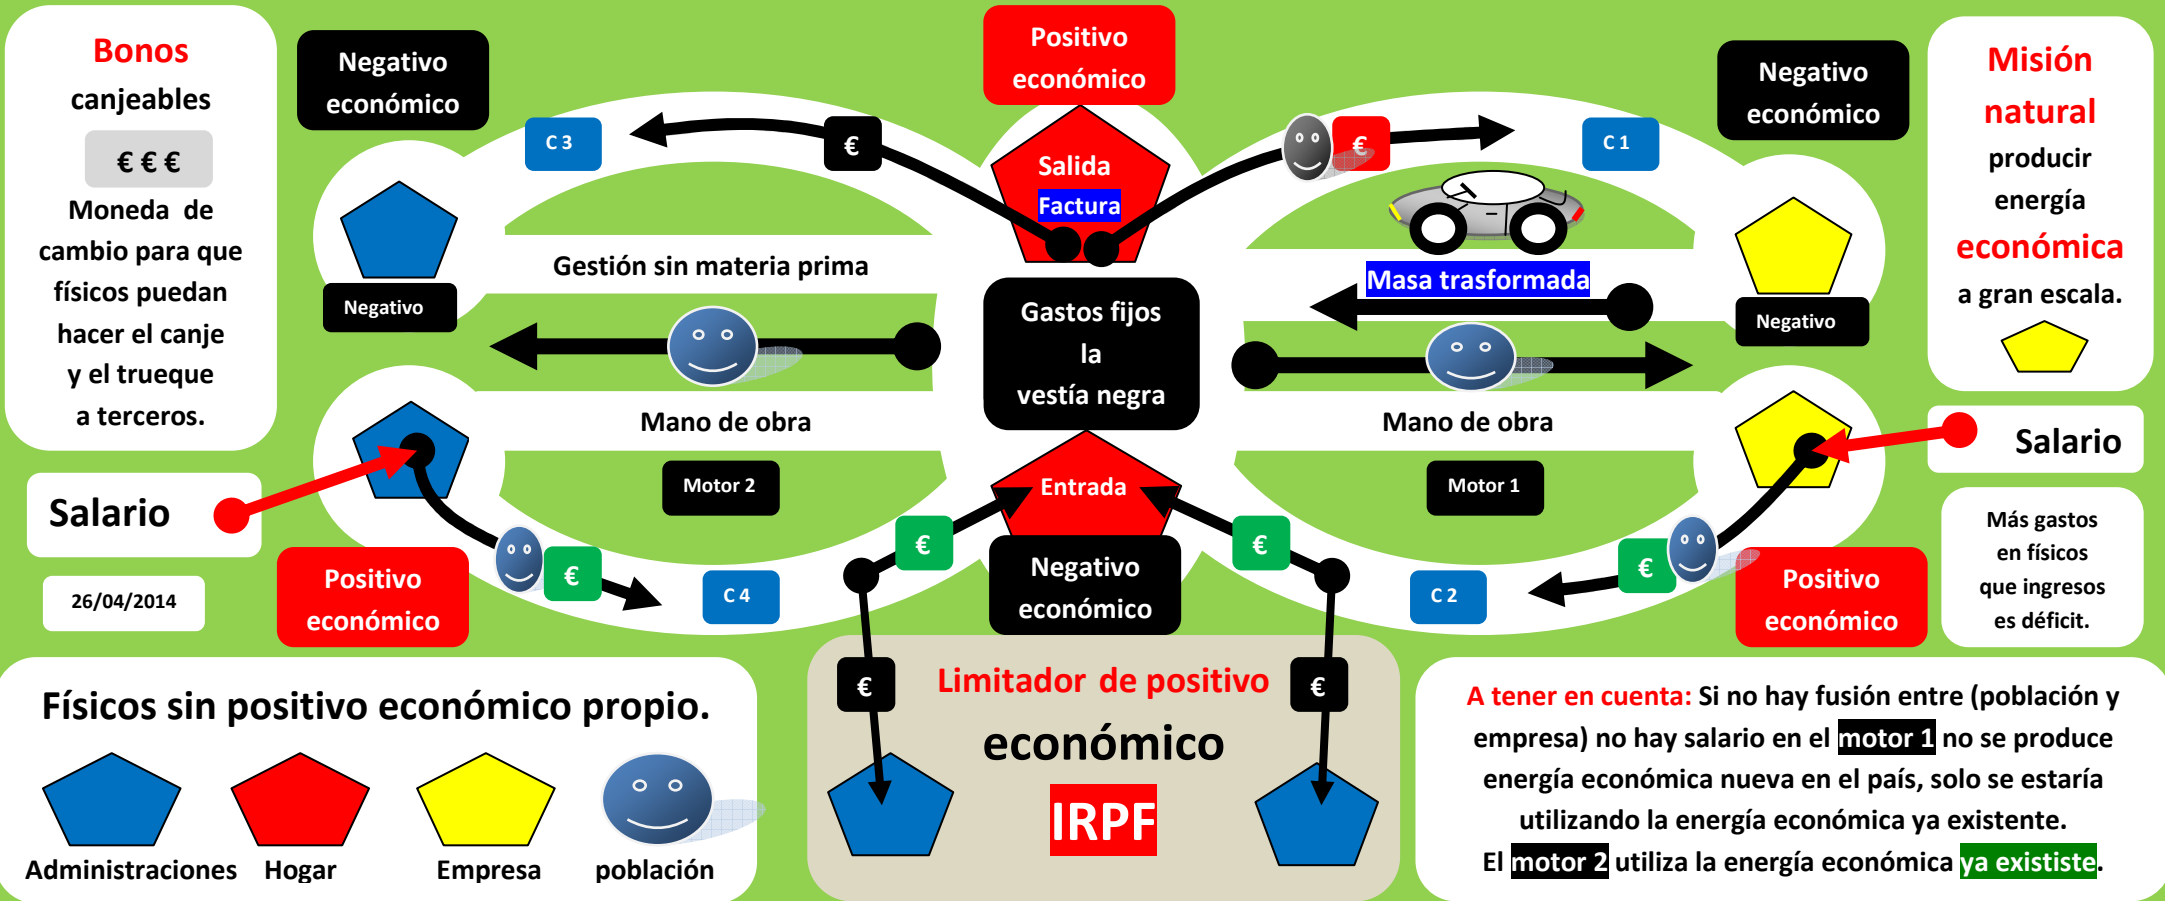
Bonos canjeables

€ € €

Moneda de cambio para que físicos puedan hacer el canje y el trueque a terceros.

Negativo económico

C 3

€

Positivo económico

Salida

Factura

€

C 1

Negativo económico

Misión natural producir energía económica a gran escala.

Negativo

Gestión sin materia prima

Gastos fijos la vestía negra

Masa trasformada

Negativo

Mano de obra

Mano de obra

Salario

Motor 2

Entrada

Motor 1

Salario

€

€

€

€

Más gastos en físicos que ingresos es déficit.

26/04/2014

Positivo económico

C 4

Negativo económico

C 2

Positivo económico

Físicos sin positivo económico propio.

Administraciones Hogar Empresa población

€

Limitador de positivo económico

IRPF

€

A tener en cuenta: Si no hay fusión entre (población y empresa) no hay salario en el motor 1 no se produce energía económica nueva en el país, solo se estaría utilizando la energía económica ya existente.
El motor 2 utiliza la energía económica ya exististe.